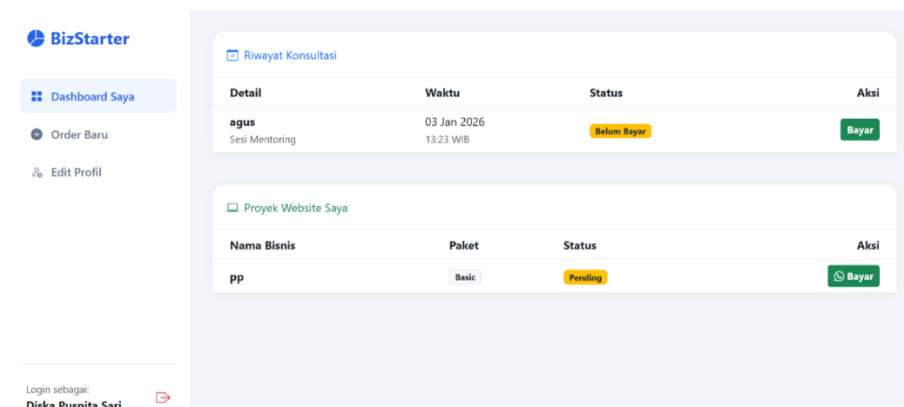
BizStarter

Dashboard Saya

Order Baru

Edit Profil

Login sebagai:
Diska Puspita Sari

Riwayat Konsultasi

| Detail | Waktu | Status | Aksi |
|---|---|---|---|
| agus<br>Sesi Mentoring | 03 Jan 2026<br>13:23 WIB | Belum Bayar | Bayar |

Proyek Website Saya

| Nama Bisnis | Paket | Status | Aksi |
|---|---|---|---|
| pp | Basic | Pending | Bayar |